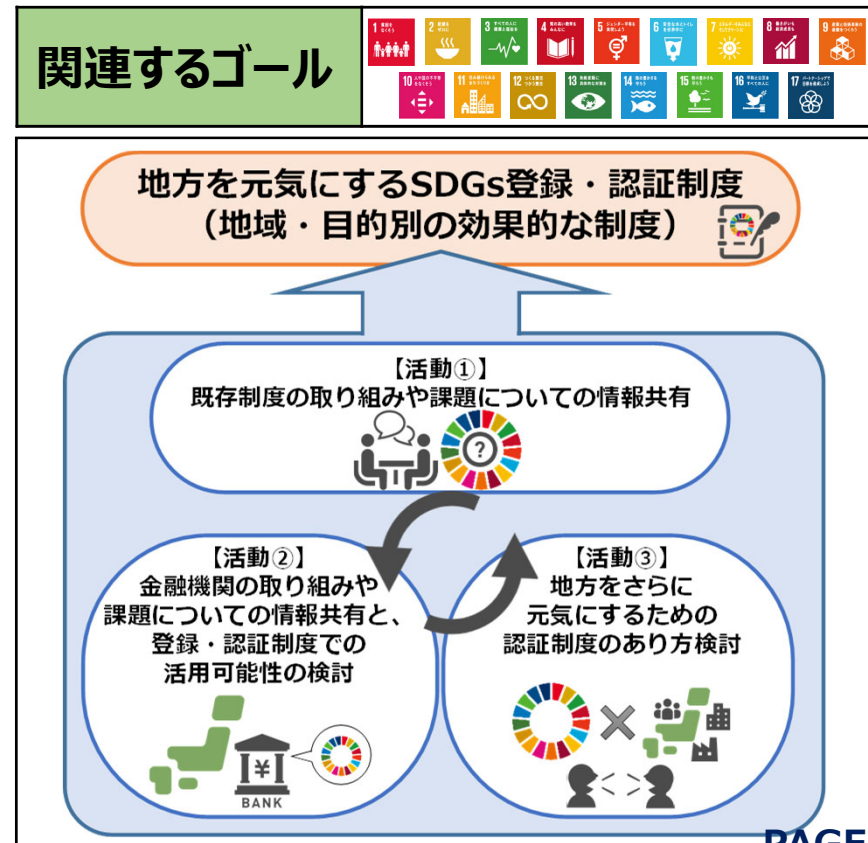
関連するゴール

地方を元気にするSDGs登録・認証制度
(地域・目的別の効果的な制度)

【活動①】
既存制度の取り組みや課題についての情報共有

【活動②】
金融機関の取り組みや課題についての情報共有と、登録・認証制度での活用可能性の検討

¥
BANK

【活動③】
地方をさらに元気にするための認証制度のあり方検討

PAGE